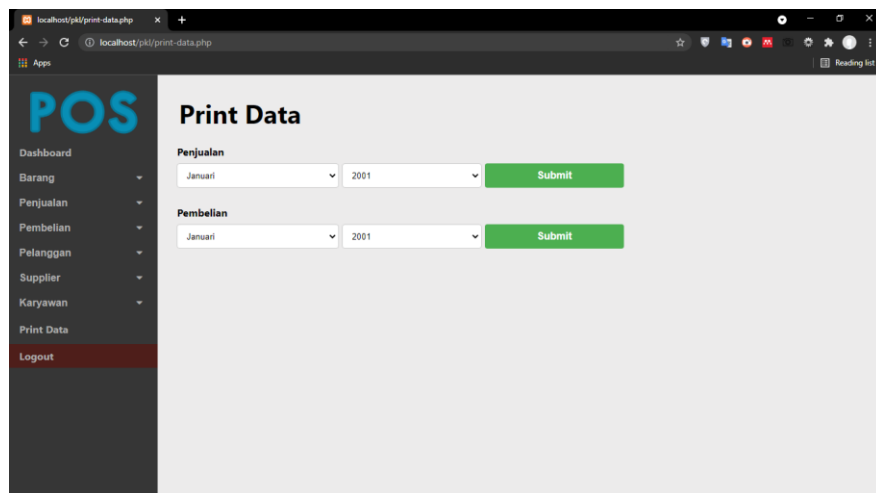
localhost/pkl/print-data.php ×

localhost/pkl/print-data.php

Apps

Reading list

POS

Dashboard

Barang

Penjualan

Pembelian

Pelanggan

Supplier

Karyawan

Print Data

Logout

Print Data

Penjualan

Januari

2001

Submit

Pembelian

Januari

2001

Submit